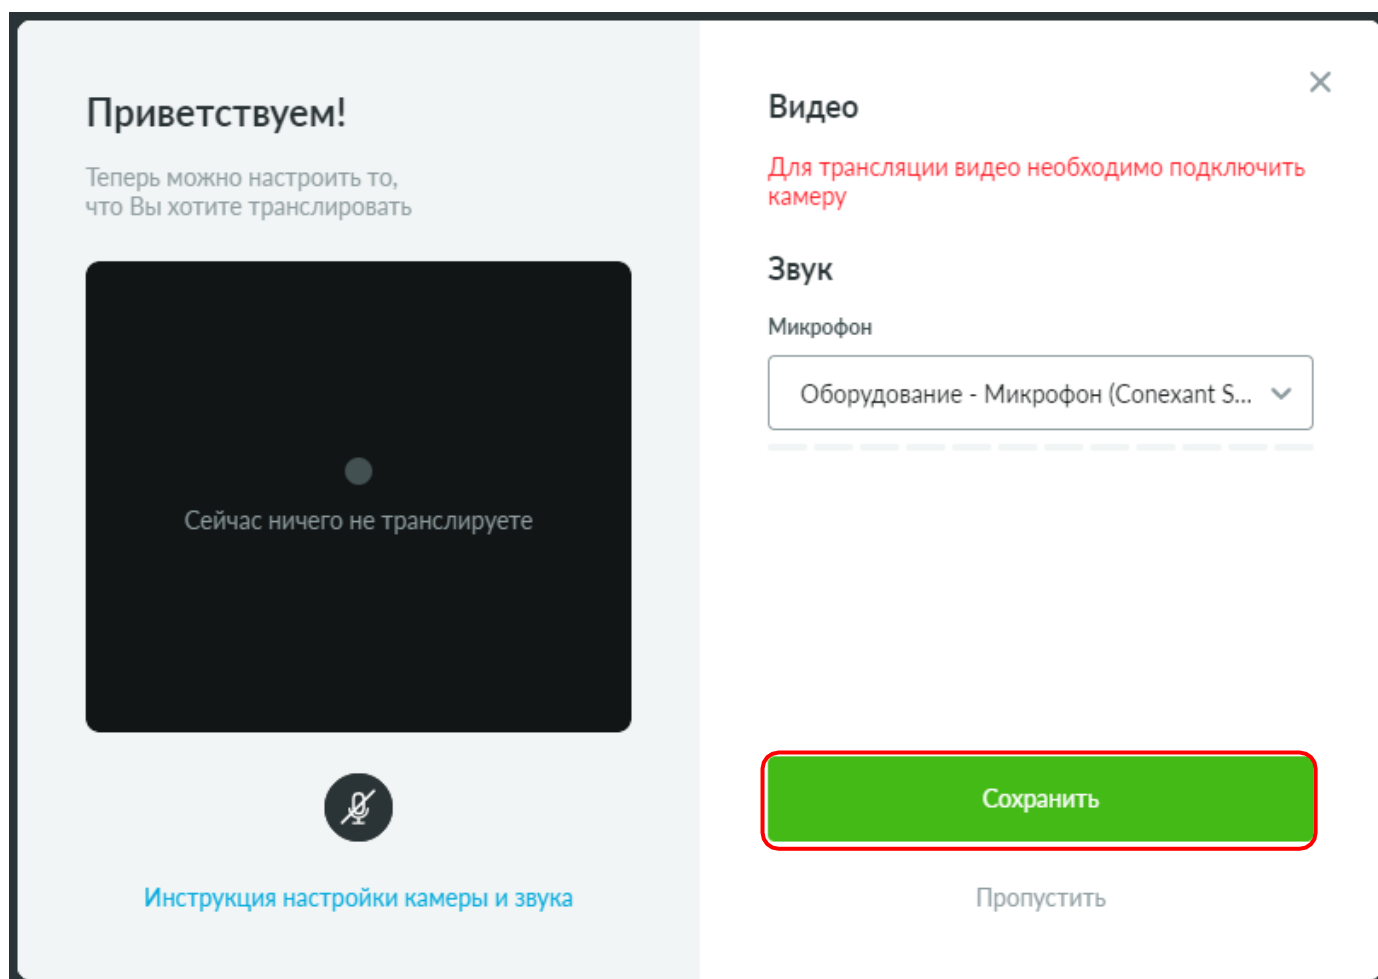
Приветствуем!

Теперь можно настроить то, что Вы хотите транслировать

Сейчас ничего не транслируете

Инструкция настройки камеры и звука

Видео

Для трансляции видео необходимо подключить камеру

Звук

Микрофон

Оборудование - Микрофон (Conexant S...

Сохранить

Пропустить